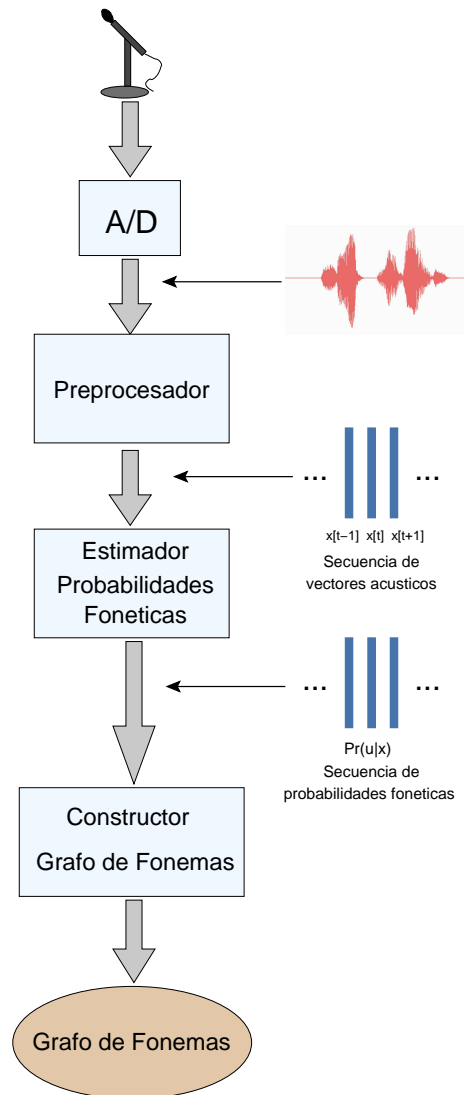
A/D

Preprocesador

... ...

x[t−1] x[t] x[t+1]

Secuencia de vectores acusticos

Estimador Probabilidades Foneticas

... ...

Pr(u|x)

Secuencia de probabilidades foneticas

Constructor Grafo de Fonemas

Grafo de Fonemas